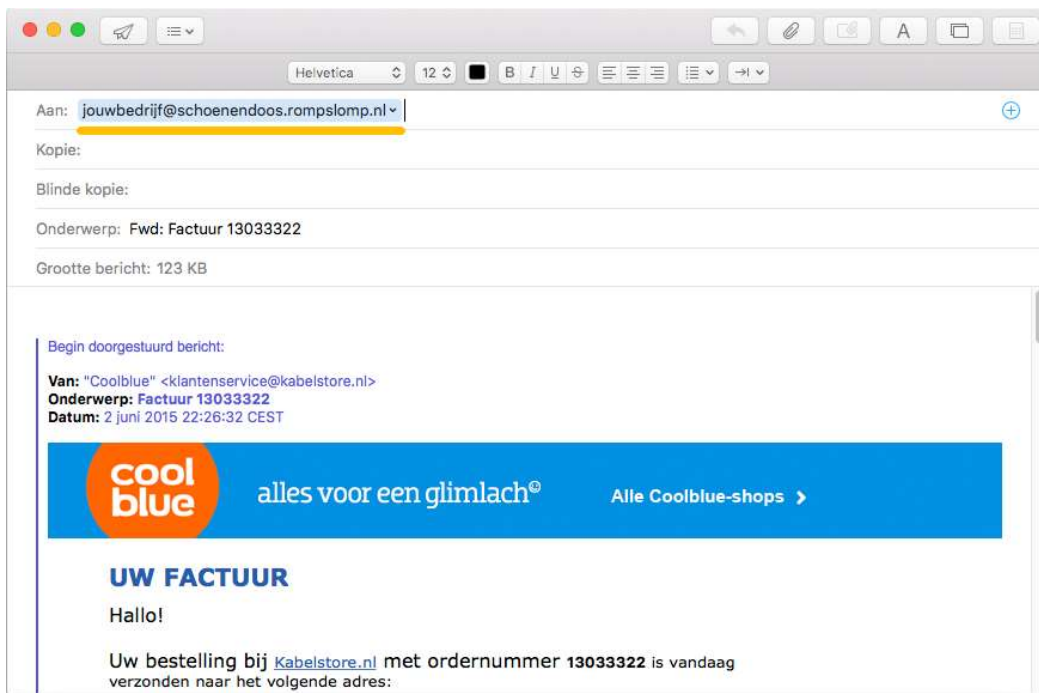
Helvetica 12

Aan: jouwbedrijf@schoenendoos.rompslomp.nl

Kopie:

Blinde kopie:

Onderwerp: Fwd: Factuur 13033322

Grootte bericht: 123 KB

Begin doorgestuurd bericht:

Van: "Coolblue" <klantenservice@kabelstore.nl>
Onderwerp: Factuur 13033322
Datum: 2 juni 2015 22:26:32 CEST

cool blue alles voor een glimlach© Alle Coolblue-shops >

UW FACTUUR

Hallo!

Uw bestelling bij Kabelstore.nl met ordernummer 13033322 is vandaag verzonden naar het volgende adres: